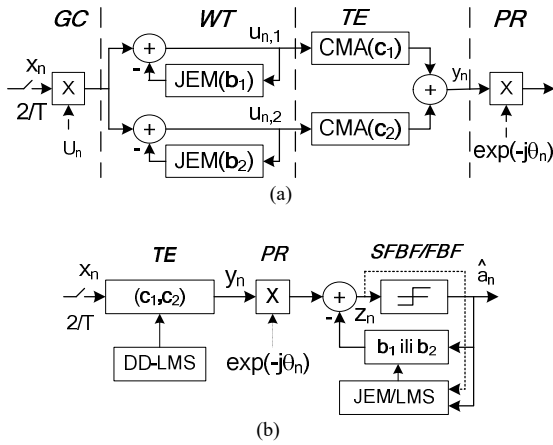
*GC* *WT* *TE* *PR*

$x_n$

2/T

X

$U_n$

+

-

JEM($\mathbf{b}_1$)

$u_{n,1}$

CMA($\mathbf{c}_1$)

+

-

JEM($\mathbf{b}_2$)

$u_{n,2}$

CMA($\mathbf{c}_2$)

+

$y_n$

X

exp(-j$\theta_n$)

(a)

*TE* *PR* *SFBF/FBF*

$x_n$

2/T

($\mathbf{c}_1$,$\mathbf{c}_2$)

DD-LMS

$y_n$

X

exp(-j$\theta_n$)

+

-

$z_n$

$\hat{a}_n$

$\mathbf{b}_1$ ili $\mathbf{b}_2$

JEM/LMS

(b)